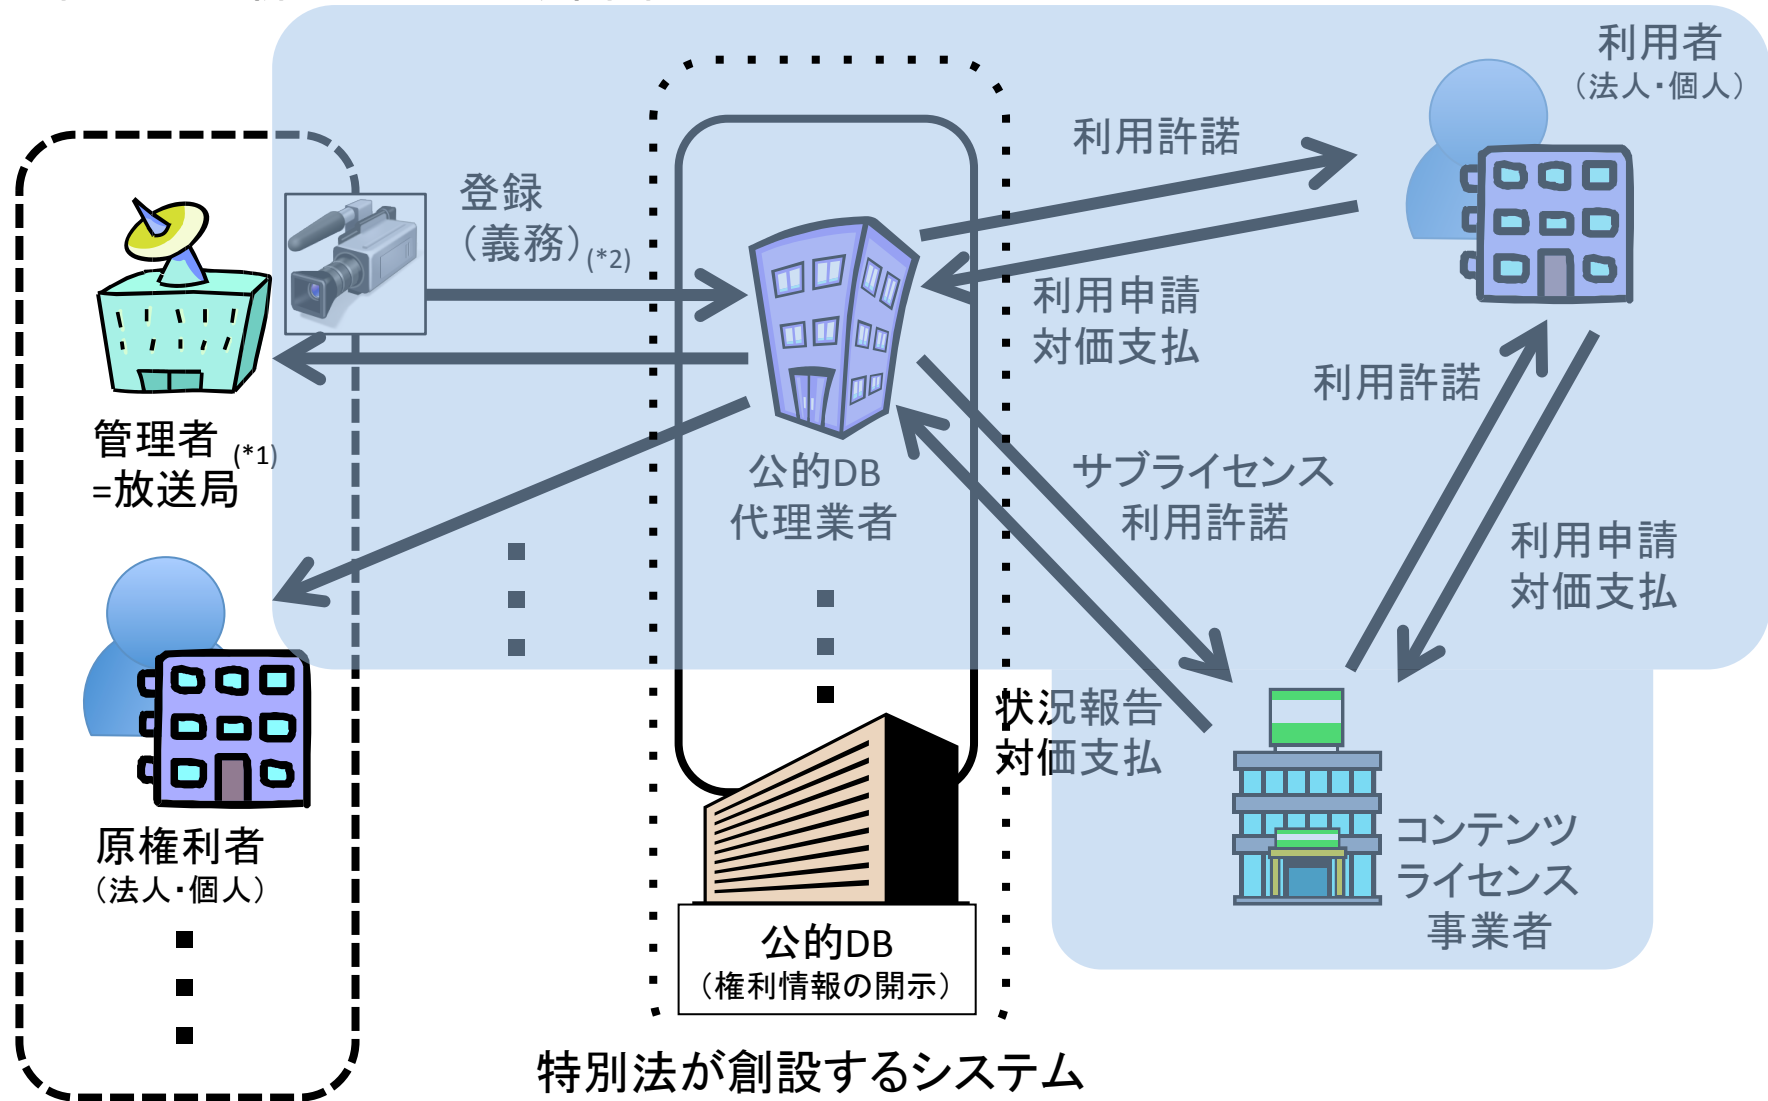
利用者
（法人・個人）

登録
（義務）(*2)

利用許諾

利用申請
対価支払

管理者 (*1)
=放送局

公的DB
代理業者

利用許諾

サブライセンス
利用許諾

利用申請
対価支払

原権利者
（法人・個人）

状況報告
対価支払

コンテンツ
ライセンス
事業者

公的DB
（権利情報の開示）

特別法が創設するシステム